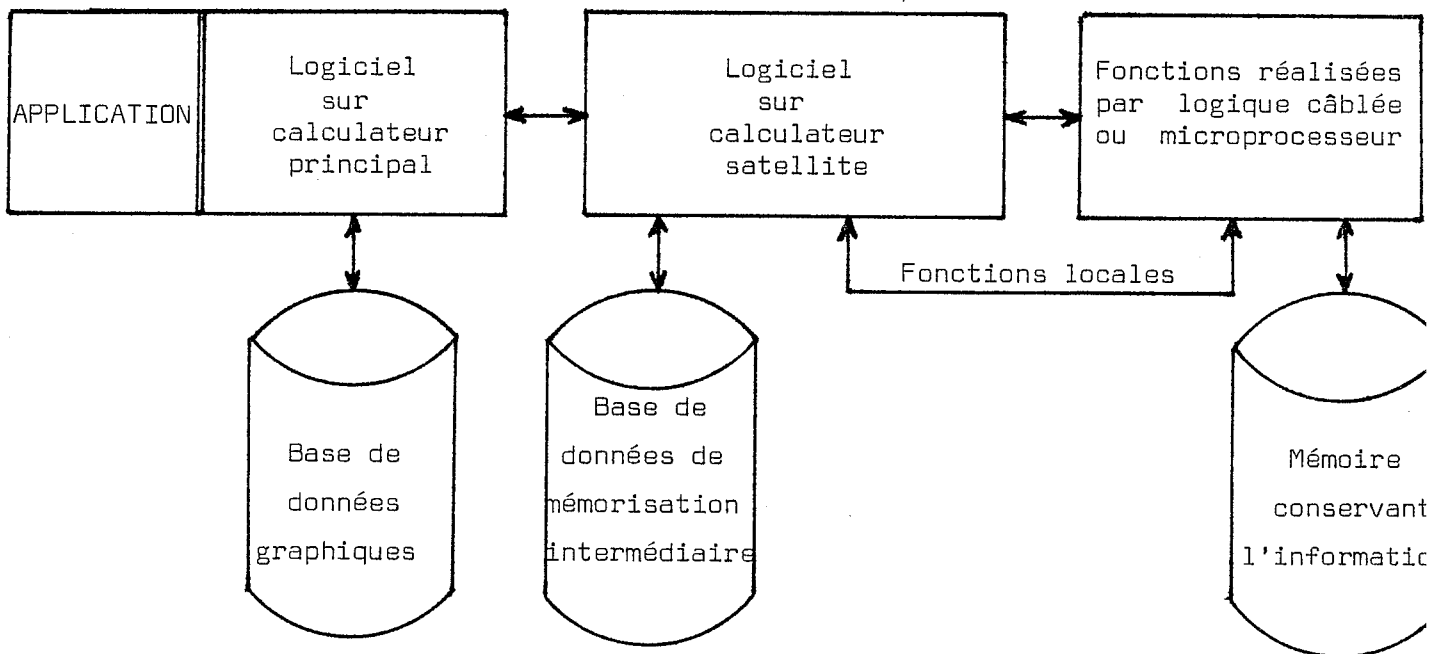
APPLICATION

Logiciel sur calculateur principal

Logiciel sur calculateur satellite

Fonctions réalisées par logique câblée ou microprocesseur

Fonctions locales

Base de données graphiques

Base de données de mémorisation intermédiaire

Mémoire conservant l'informatic